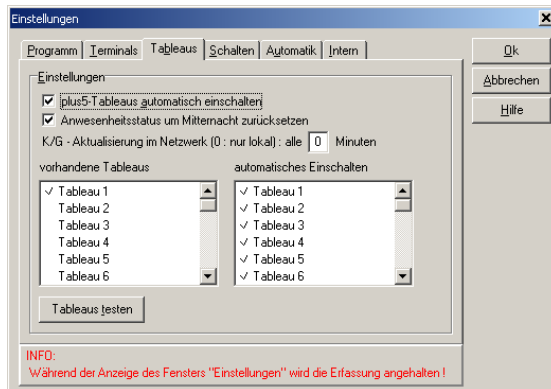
Einstellungen

Programm | Terminals | Tableaus | Schalten | Automatik | Intern

Ok
Abbrechen
Hilfe

Einstellungen

☑ plus5-Tableaus automatisch einschalten
☑ Anwesenheitsstatus um Mitternacht zurücksetzen

K/G - Aktualisierung im Netzwerk (0 : nur lokal) : alle 0 Minuten

vorhandene Tableaus
✓ Tableau 1
Tableau 2
Tableau 3
Tableau 4
Tableau 5
Tableau 6

automatisches Einschalten
✓ Tableau 1
✓ Tableau 2
✓ Tableau 3
✓ Tableau 4
✓ Tableau 5
✓ Tableau 6

Tableaus testen

INFO:
Während der Anzeige des Fensters "Einstellungen" wird die Erfassung angehalten !